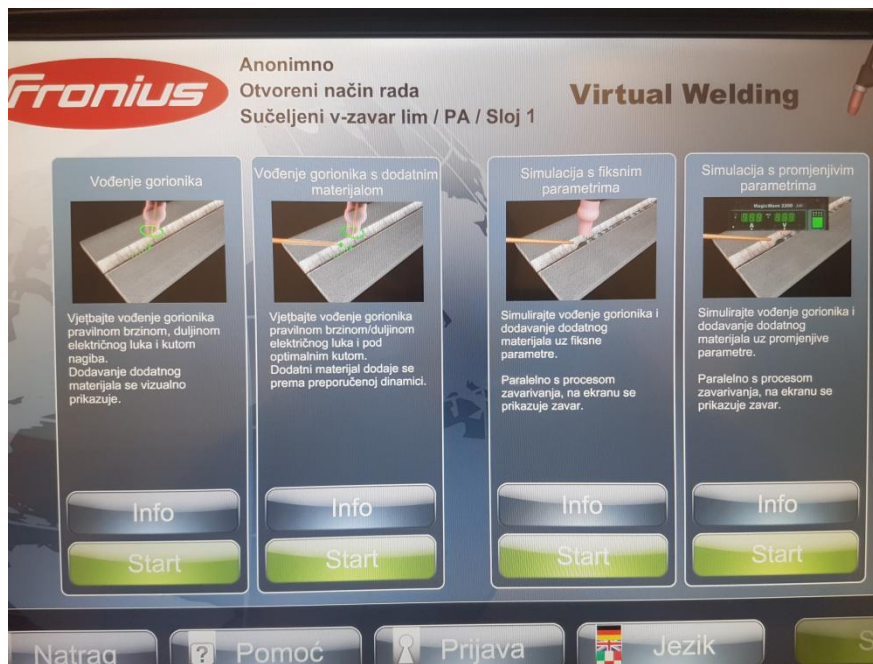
Fronius

Anonimno
Otvoreni način rada
Sučeljeni v-zavar lim / PA / Sloj 1

Virtual Welding

Vođenje gorionika

Vjetbajte vođenje gorionika pravilnom brzinom, duljinom električnog luka i kutom nagiba.
Dodavanje dodatnog materijala se vizualno prikazuje.

Info

Start

Vođenje gorionika s dodatnim materijalom

Vjetbajte vođenje gorionika pravilnom brzinom/duljinom električnog luka i pod optimalnim kutom.
Dodatni materijal dodaje se prema preporučenoj dinamici.

Info

Start

Simulacija s fiksnim parametrima

Simulirajte vođenje gorionika i dodavanje dodatnog materijala uz fiksne parametre.

Paralelno s procesom zavarivanja, na ekranu se prikazuje zavar.

Info

Start

Simulacija s promjenjivim parametrima

MagicWave 2200

Simulirajte vođenje gorionika i dodavanje dodatnog materijala uz promjenjive parametre.

Paralelno s procesom zavarivanja, na ekranu se prikazuje zavar.

Info

Start

Natrag

Pomoć

Prijava

Jezik

S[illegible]